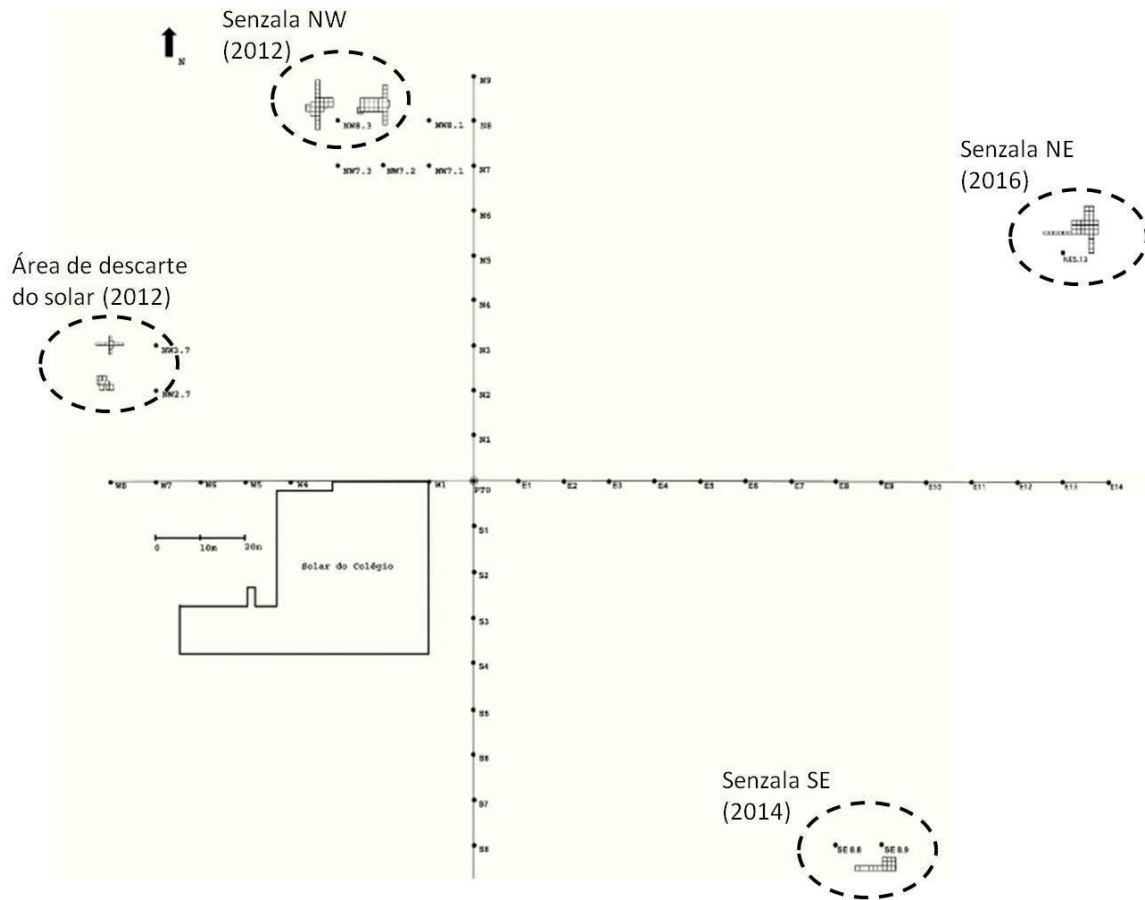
N

Senzala NW (2012)

N9
NW8.3
NW8.1
N8
NW7.3
NW7.2
NW7.1
N7

Senzala NE (2016)

NE5.13

N6
N5

Área de descarte do solar (2012)

N4
NW3.7
N3
NW2.7
N2
N1

W8
W7
W6
W5
W4
W1
PT0
E1
E2
E3
E4
E5
E6
E7
E8
E9
E10
E11
E12
E13
E14

0
10m
20m

S1
Solar do Colégio
S2
S3
S4
S5
S6
S7
S8

Senzala SE (2014)

SE 8.8
SE 8.9